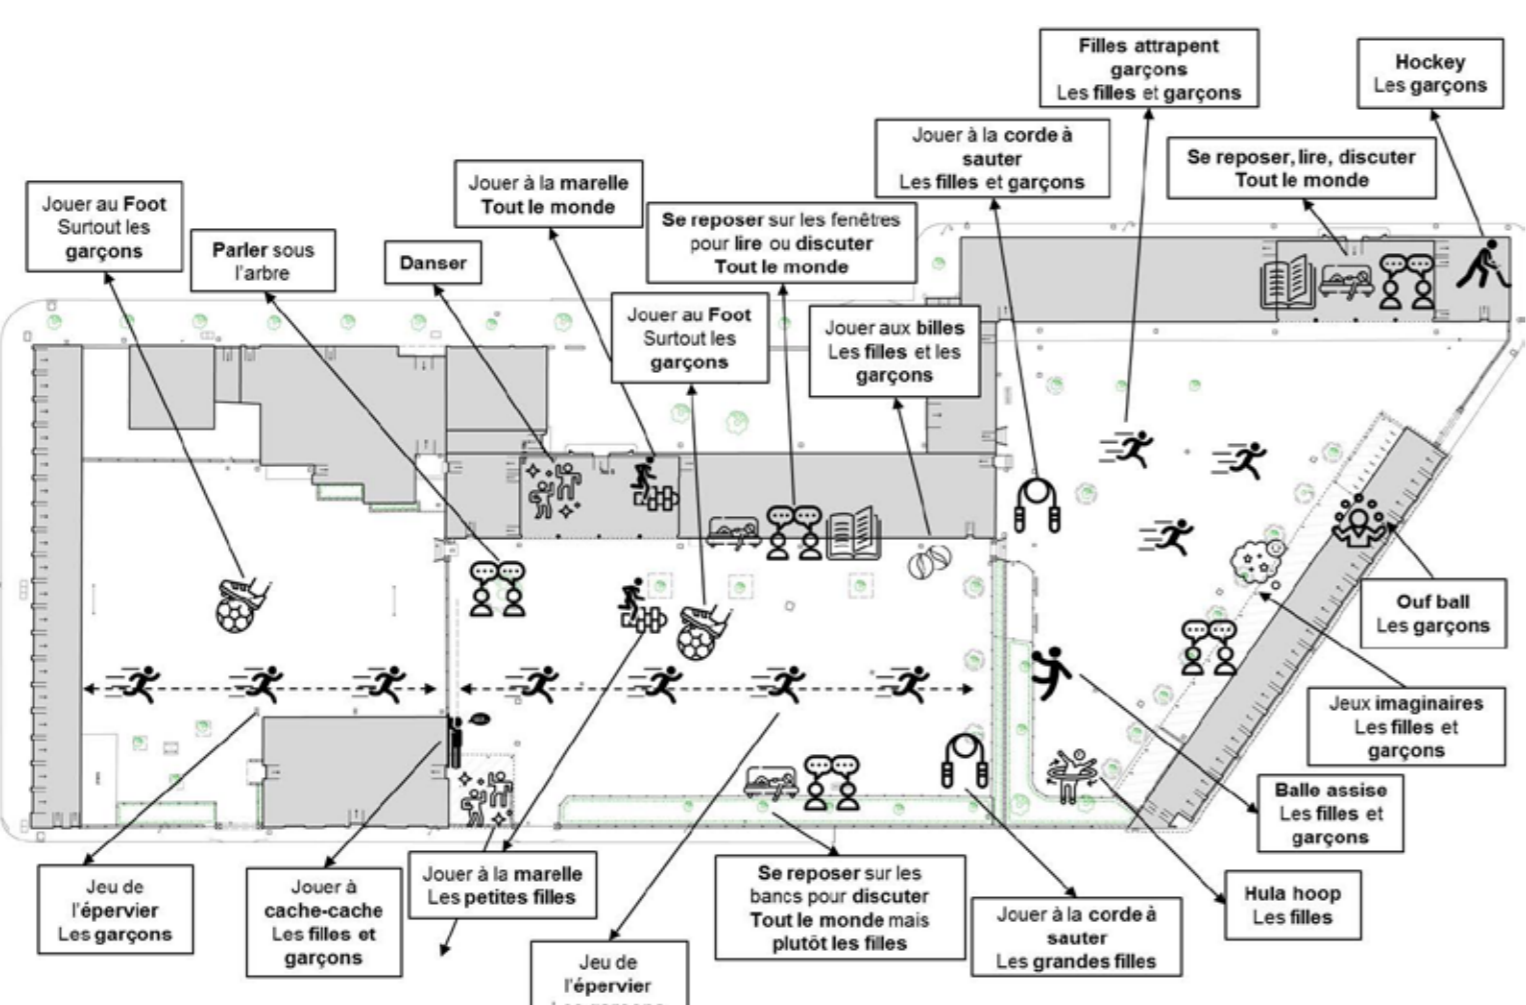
Filles attrapent garçons
Les filles et garçons

Hockey
Les garçons

Jouer à la corde à sauter
Les filles et garçons

Se reposer, lire, discuter
Tout le monde

Jouer au Foot
Surtout les garçons

Parler sous l'arbre

Danser

Jouer à la marelle
Tout le monde

Se reposer sur les fenêtres pour lire ou discuter
Tout le monde

Jouer au Foot
Surtout les garçons

Jouer aux billes
Les filles et les garçons

Ouf ball
Les garçons

Jeux imaginaires
Les filles et garçons

Balle assise
Les filles et garçons

Hula hoop
Les filles

Jeu de l'épervier
Les garçons

Jouer à cache-cache
Les filles et garçons

Jouer à la marelle
Les petites filles

Jeu de l'épervier
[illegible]

Se reposer sur les bancs pour discuter
Tout le monde mais plutôt les filles

Jouer à la corde à sauter
Les grandes filles